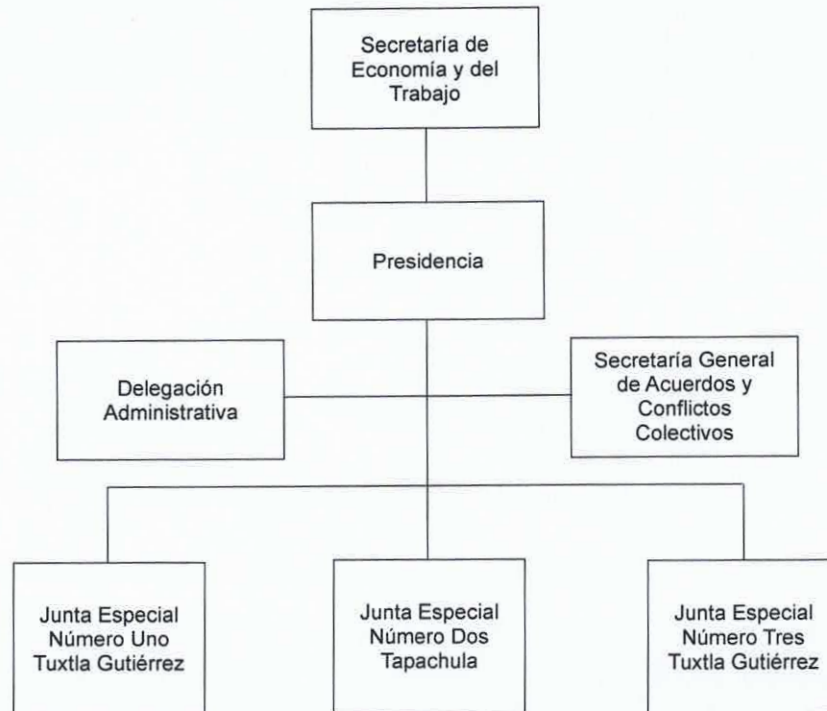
Secretaría de Economía y del Trabajo

Presidencia

Delegación Administrativa

Secretaría General de Acuerdos y Conflictos Colectivos

Junta Especial Número Uno Tuxtla Gutiérrez

Junta Especial Número Dos Tapachula

Junta Especial Número Tres Tuxtla Gutiérrez